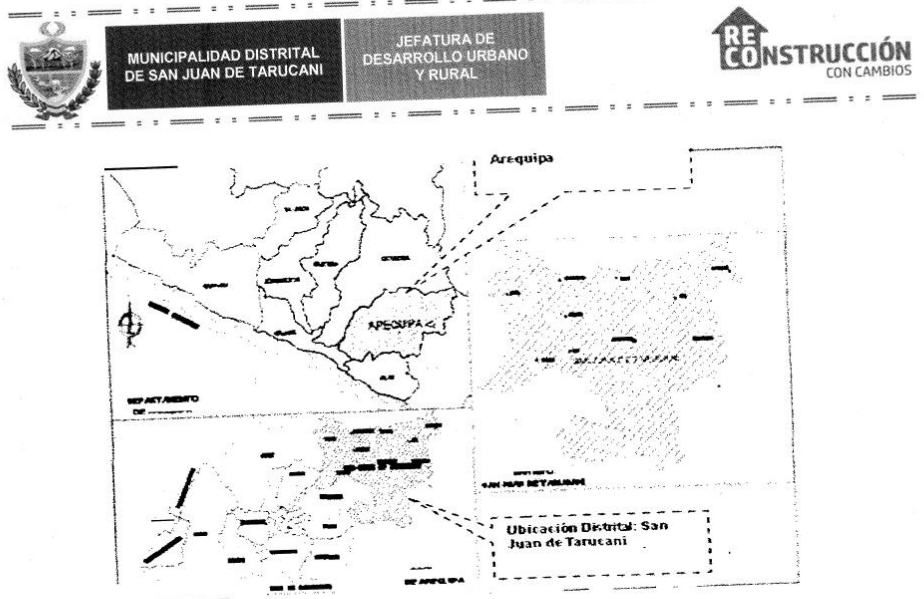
MUNICIPALIDAD DISTRITAL DE SAN JUAN DE TARUCANI

JEFATURA DE DESARROLLO URBANO Y RURAL

RECONSTRUCCIÓN CON CAMBIOS

Arequipa

AREQUIPA

DEPARTAMENTO DE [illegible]

SAN JUAN DE TARUCANI

Ubicación Distrital: San Juan de Tarucani

DE AREQUIPA